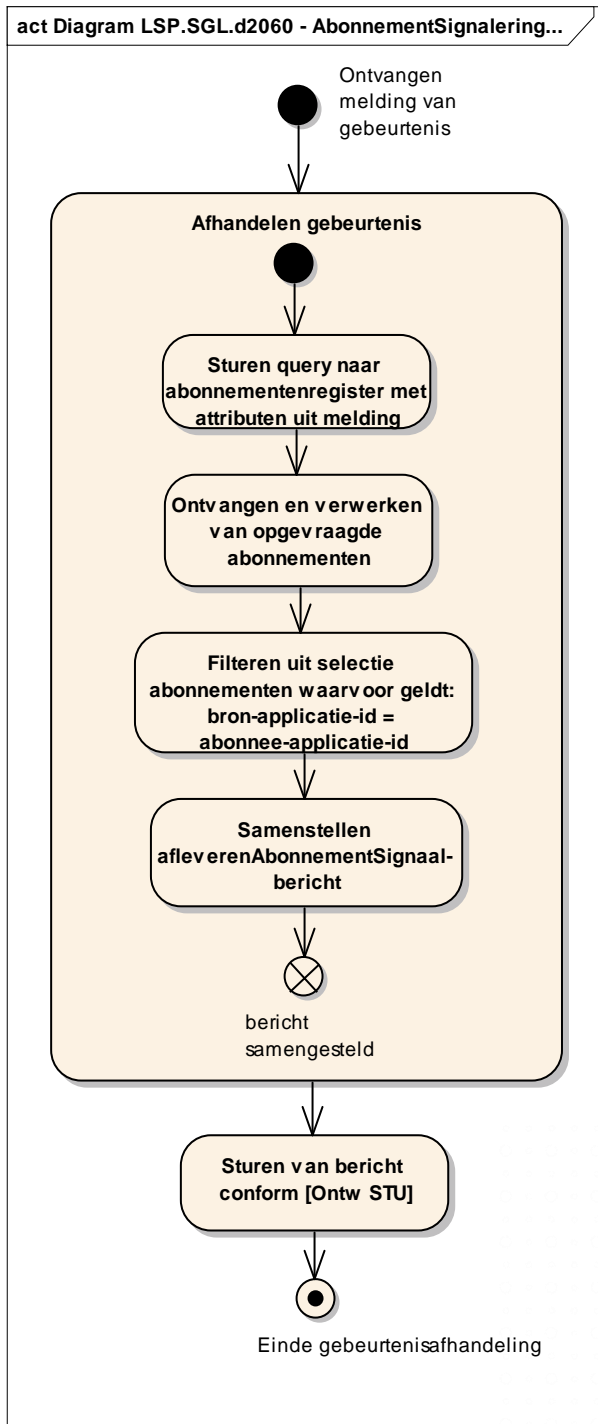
act Diagram LSP.SGL.d2060 - AbonnementSignalering...

Ontvangen melding van gebeurtenis

Afhandelen gebeurtenis

Sturen query naar abonnementenregister met attributen uit melding

Ontvangen en verwerken van opgevraagde abonnementen

Filteren uit selectie abonnementen waarvoor geldt: bron-applicatie-id = abonnee-applicatie-id

Samenstellen afleverenAbonnementSignaal-bericht

bericht samengesteld

Sturen van bericht conform [Ontw STU]

Einde gebeurtenisafhandeling